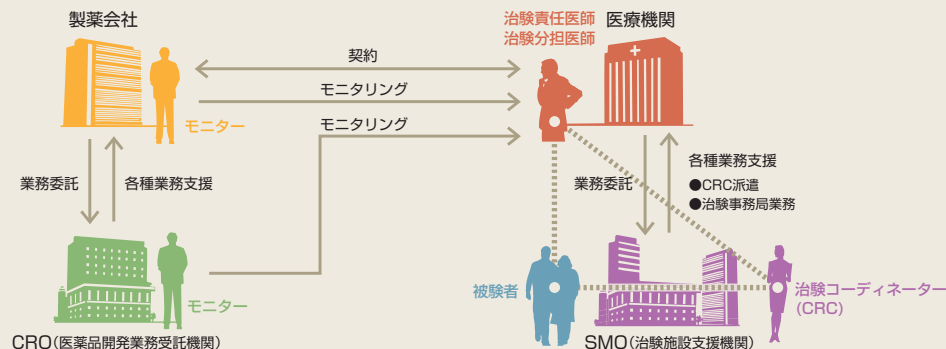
製薬会社

モニター

治験責任医師
治験分担医師

医療機関

契約

モニタリング

モニタリング

業務委託

各種業務支援

業務委託

各種業務支援
●CRC派遣
●治験事務局業務

モニター

CRO(医薬品開発業務受託機関)

被験者

SMO(治験施設支援機関)

治験コーディネーター
(CRC)